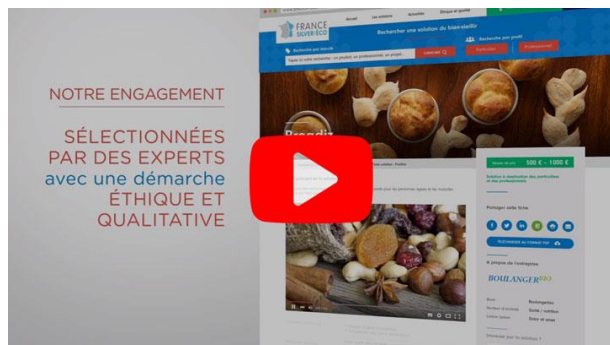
NOTRE ENGAGEMENT

SÉLECTIONNÉES PAR DES EXPERTS avec une démarche ÉTHIQUE ET QUALITATIVE

FRANCE SILVER ÉCO

Accueil

Les annonces

Actualités

Éthique et qualité

Rechercher une solution du bien-vieillir

Recherche par mot-clé

Recherche par profil

Particulier

Professionnel

Proadiv

500 € - 1000 €

Partager cette fiche

À propos de l'entreprise

BOULANGER BIO

Bio

Boulangerie

Santé / nutrition

Soin et santé